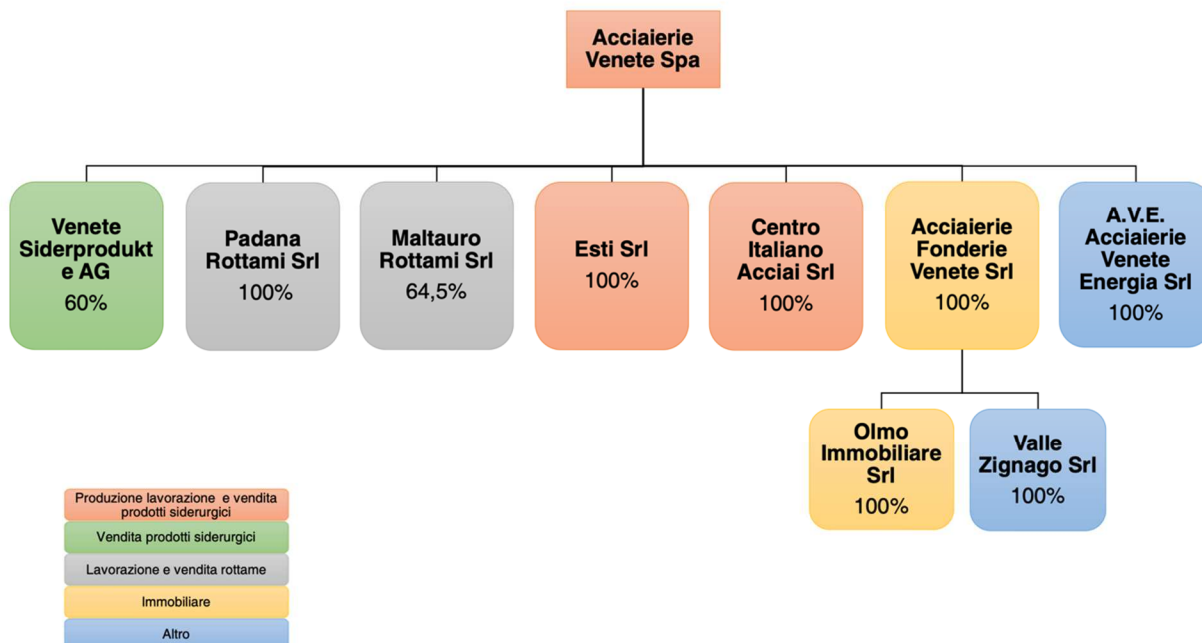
Acciaierie Venete Spa

Venete Siderprodukt e AG
60%

Padana Rottami Srl
100%

Maltauro Rottami Srl
64,5%

Esti Srl
100%

Centro Italiano Acciai Srl
100%

Acciaierie Fonderie Venete Srl
100%

A.V.E. Acciaierie Venete Energia Srl
100%

Olmo Immobiliare Srl
100%

Valle Zignago Srl
100%

Produzione lavorazione e vendita prodotti siderurgici

Vendita prodotti siderurgici

Lavorazione e vendita rottame

Immobiliare

Altro